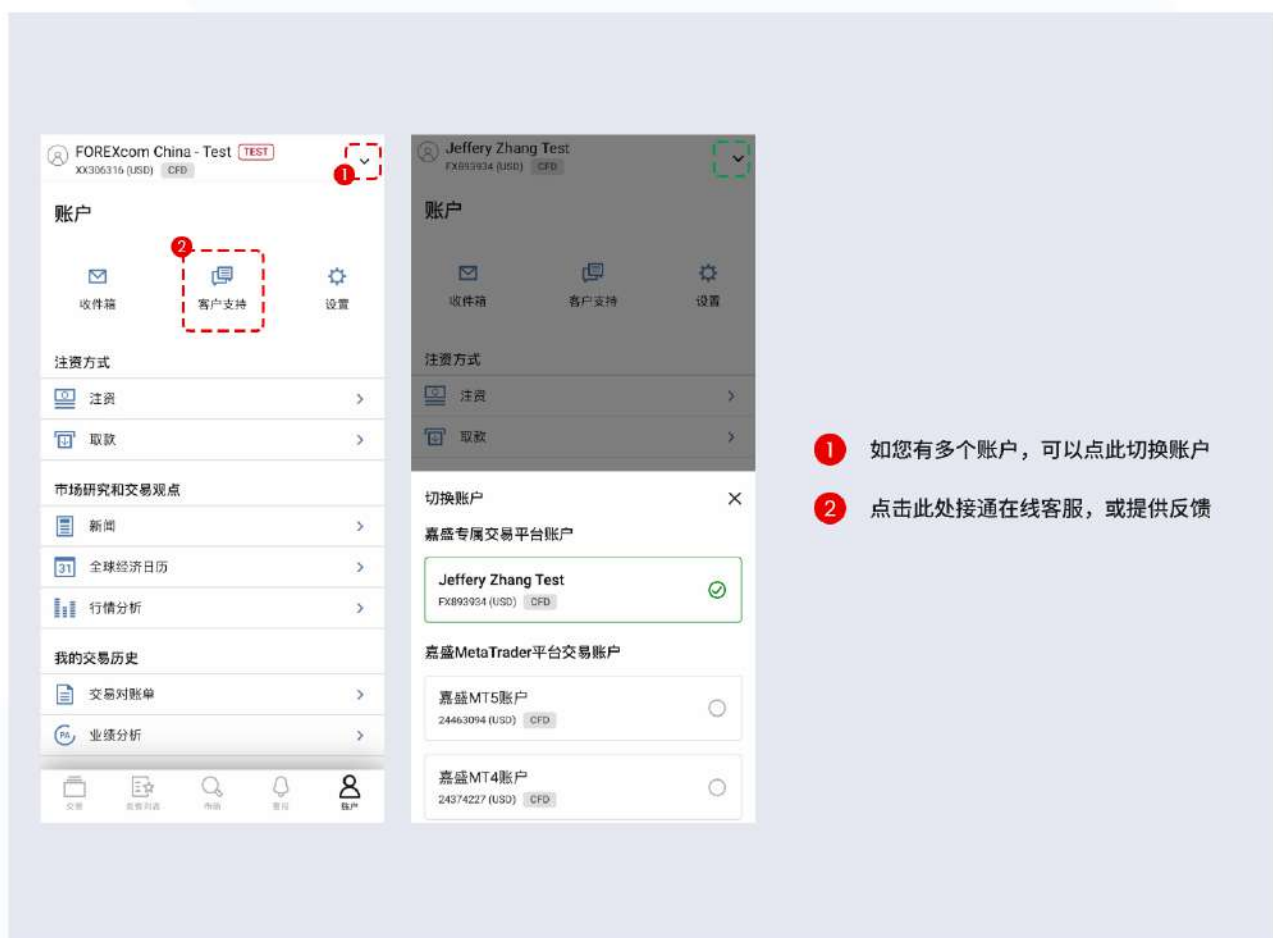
FOREXcom China - Test TEST
XX306316 (USD) CFD

1

账户

2

收件箱

客户支持

设置

注资方式

注资

取款

市场研究和交易观点

新闻

31 全球经济日历

行情分析

我的交易历史

交易对账单

PA 业绩分析

交易 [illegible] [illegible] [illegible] 账户

Jeffery Zhang Test
FX893934 (USD) CFD

账户

收件箱

客户支持

设置

注资方式

注资

取款

切换账户

嘉盛专属交易平台账户

Jeffery Zhang Test
FX893934 (USD) CFD

嘉盛MetaTrader平台交易账户

嘉盛MT5账户
24463094 (USD) CFD

嘉盛MT4账户
24374227 (USD) CFD

1 如您有多个账户，可以点此切换账户

2 点击此处接通在线客服，或提供反馈